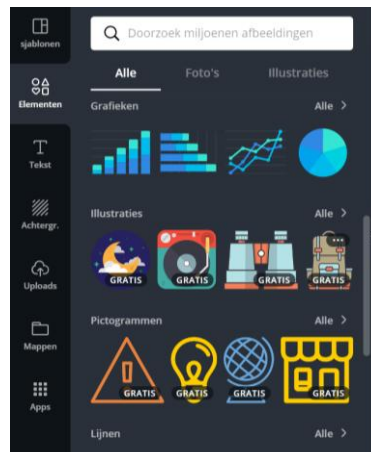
sjablonen

Elementen

Tekst

Achtergr.

Uploads

Mappen

Apps

Doorzoek miljoenen afbeeldingen

Alle Foto's Illustraties

Grafieken Alle >

Illustraties Alle >

GRATIS GRATIS GRATIS GRATIS

Pictogrammen Alle >

GRATIS GRATIS GRATIS GRATIS

Lijnen Alle >